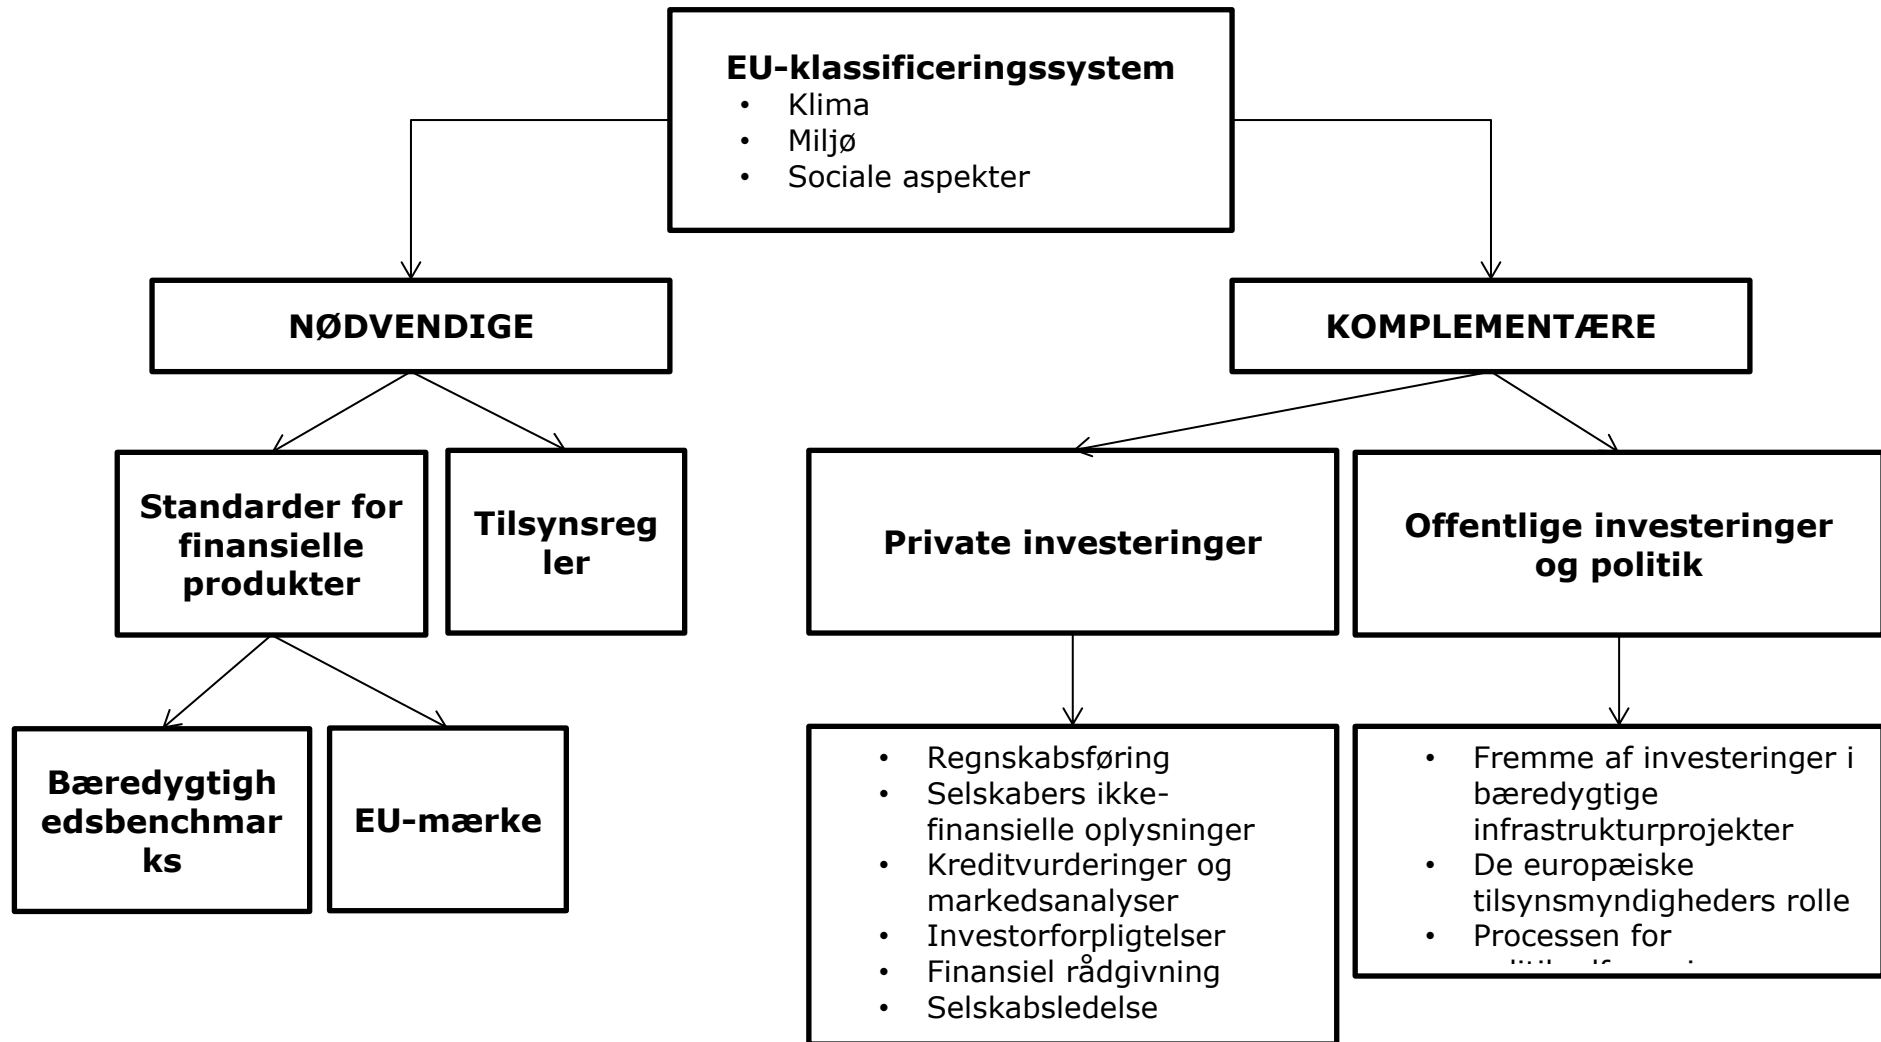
EU-klassificeringssystem
- Klima
- Miljø
- Sociale aspekter

NØDVENDIGE

KOMPLEMENTÆRE

Standarder for finansielle produkter

Tilsynsreg ler

Private investeringer

Offentlige investeringer og politik

Bæredygtigh edsbenchmar ks

EU-mærke

- Regnskabsføring
- Selskabers ikke-finansielle oplysninger
- Kreditvurderinger og markedsanalyser
- Investorforpligtelser
- Finansiel rådgivning
- Selskabsledelse

- Fremme af investeringer i bæredygtige infrastrukturprojekter
- De europæiske tilsynsmyndigheders rolle
- Processen for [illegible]